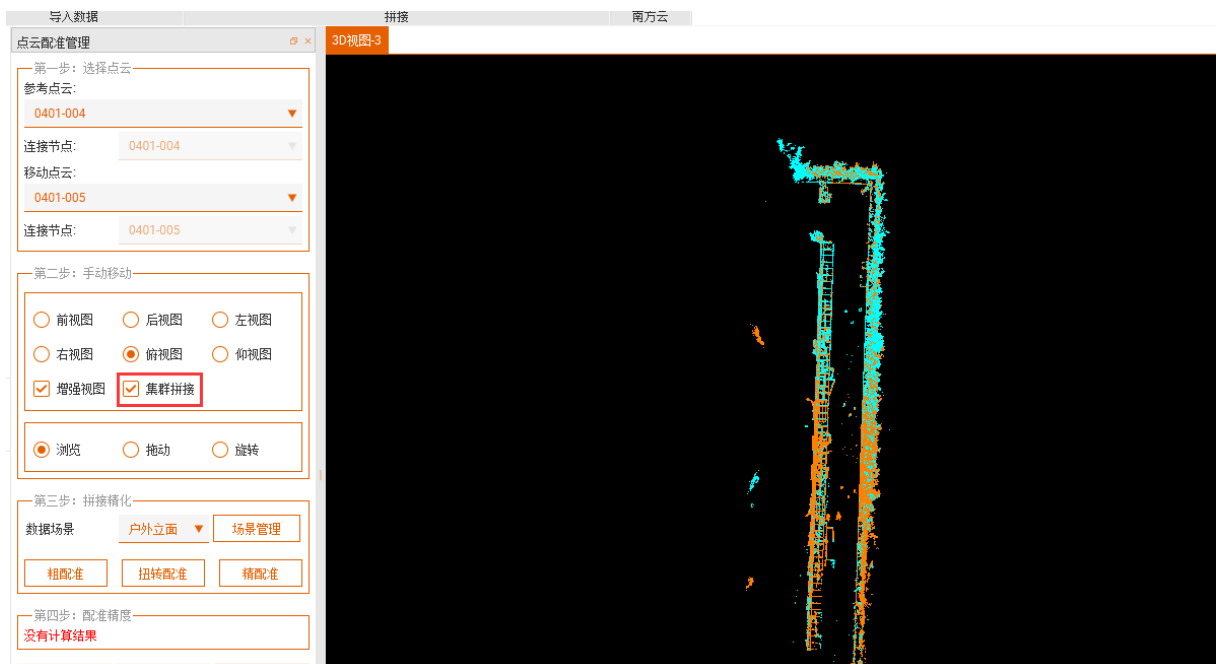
导入数据 拼接 南方云

点云配准管理

第一步：选择点云
参考点云:
0401-004
连接节点: 0401-004
移动点云:
0401-005
连接节点: 0401-005

第二步：手动移动
前视图 后视图 左视图
右视图 俯视图 仰视图
增强视图 集群拼接
浏览 拖动 旋转

第三步：拼接精化
数据场景 户外立面 场景管理
粗配准 扭转配准 精配准

第四步：配准精度
没有计算结果

3D视图-3